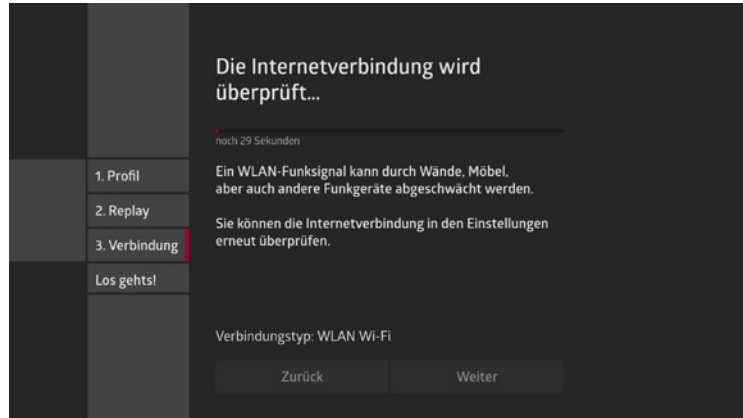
1. Profil
2. Replay
3. Verbindung
Los gehts!

Die Internetverbindung wird überprüft...

noch 29 Sekunden

Ein WLAN-Funksignal kann durch Wände, Möbel, aber auch andere Funkgeräte abgeschwächt werden.

Sie können die Internetverbindung in den Einstellungen erneut überprüfen.

Verbindungstyp: WLAN Wi-Fi

Zurück
Weiter